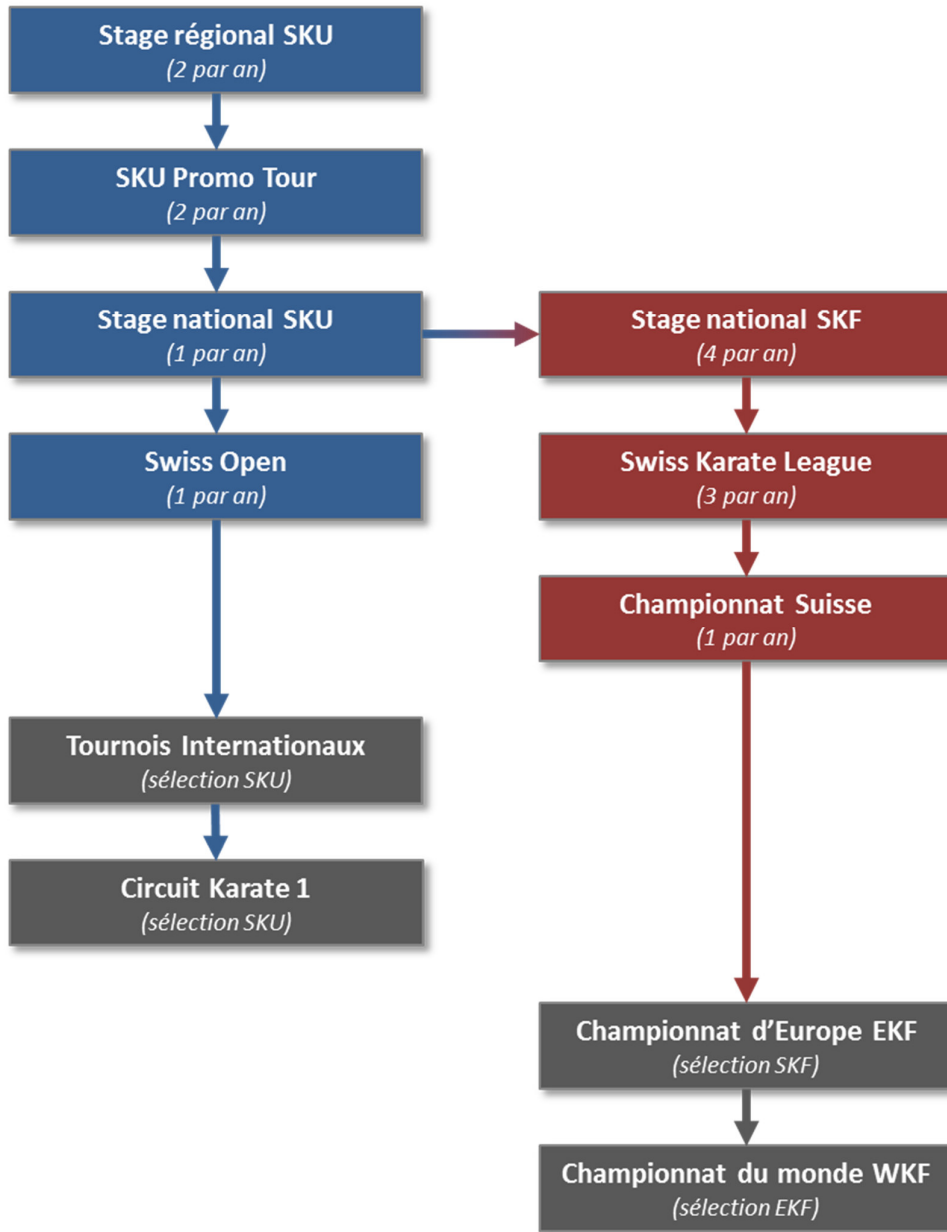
Stage régional SKU
(2 par an)

SKU Promo Tour
(2 par an)

Stage national SKU
(1 par an)

Swiss Open
(1 par an)

Tournois Internationaux
(sélection SKU)

Circuit Karate 1
(sélection SKU)

Stage national SKF
(4 par an)

Swiss Karate League
(3 par an)

Championnat Suisse
(1 par an)

Championnat d'Europe EKF
(sélection SKF)

Championnat du monde WKF
(sélection EKF)